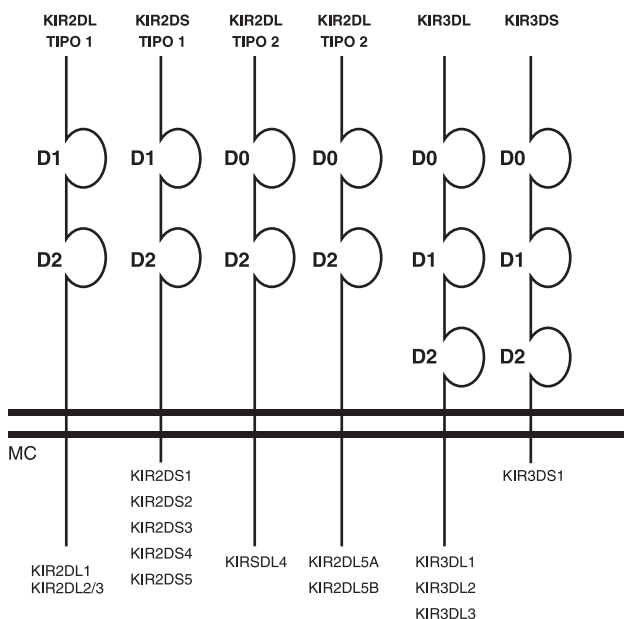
KIR2DL TIPO 1

KIR2DS TIPO 1

KIR2DL TIPO 2

KIR2DL TIPO 2

KIR3DL

KIR3DS

D1
D2

D1
D2

D0
D2

D0
D2

D0
D1
D2

D0
D1
D2

MC

KIR2DL1
KIR2DL2/3

KIR2DS1
KIR2DS2
KIR2DS3
KIR2DS4
KIR2DS5

KIRSDL4

KIR2DL5A
KIR2DL5B

KIR3DL1
KIR3DL2
KIR3DL3

KIR3DS1